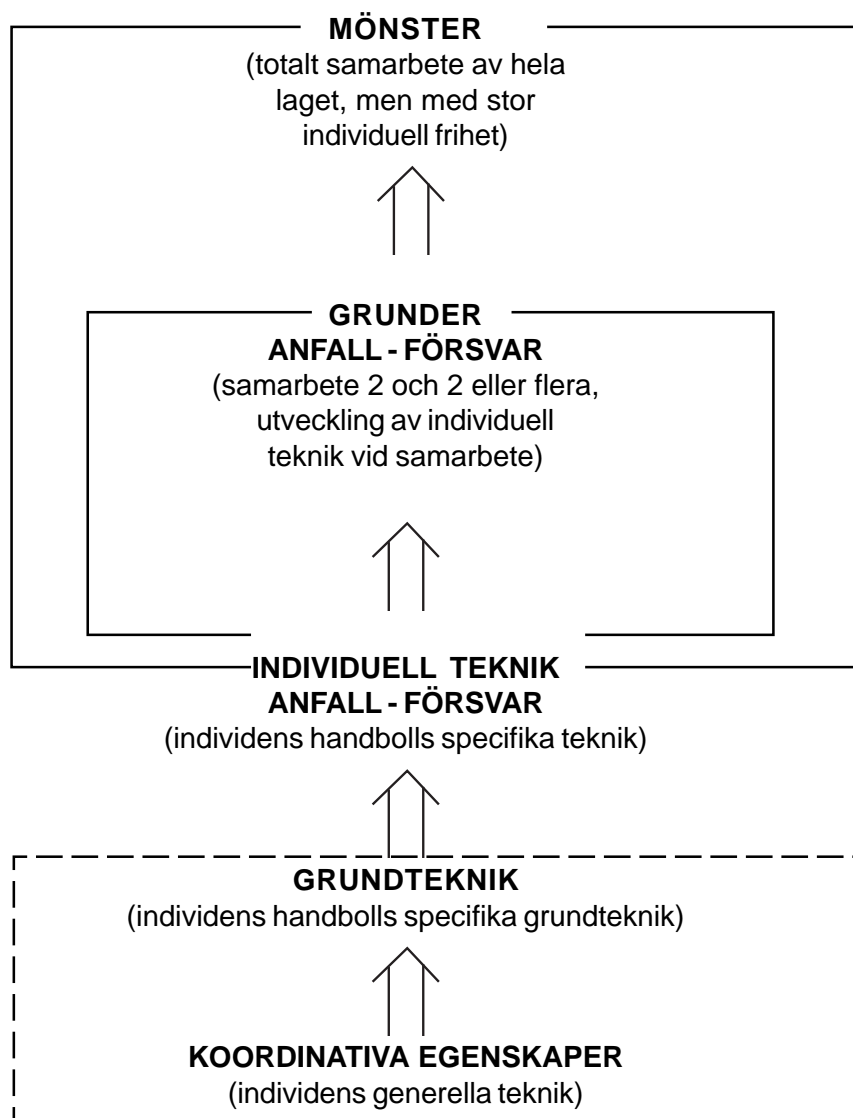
MÖNSTER
(totalt samarbete av hela laget, men med stor individuell frihet)

GRUNDER
ANFALL - FÖRSVAR
(samarbete 2 och 2 eller flera, utveckling av individuell teknik vid samarbete)

INDIVIDUELL TEKNIK
ANFALL - FÖRSVAR
(individens handbolls specifika teknik)

GRUNDTEKNIK
(individens handbolls specifika grundteknik)

KOORDINATIVA EGENSKAPER
(individens generella teknik)